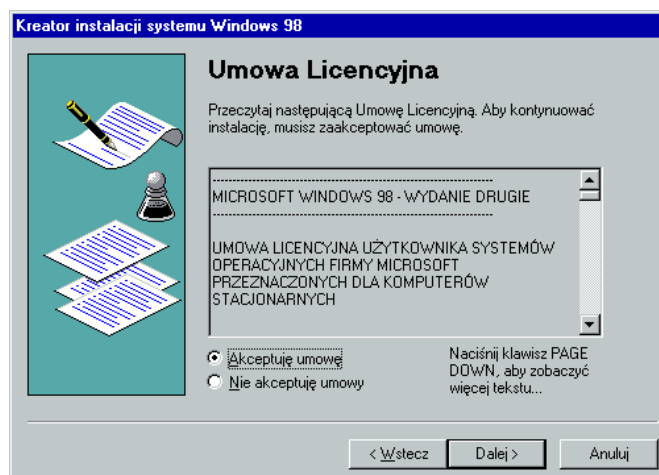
Kreator instalacji systemu Windows 98

Umowa Licencyjna

Przeczytaj następującą Umowę Licencyjną. Aby kontynuować instalację, musisz zaakceptować umowę.

MICROSOFT WINDOWS 98 - WYDANIE DRUGIE

UMOWA LICENCYJNA UŻYTKOWNIKA SYSTEMÓW OPERACYJNYCH FIRMY MICROSOFT PRZEZNACZONYCH DLA KOMPUTERÓW STACJONARNYCH

Akceptuję umowę

Nie akceptuję umowy

Naciśnij klawisz PAGE DOWN, aby zobaczyć więcej tekstu...

< Wstecz

Dalej >

Anuluj